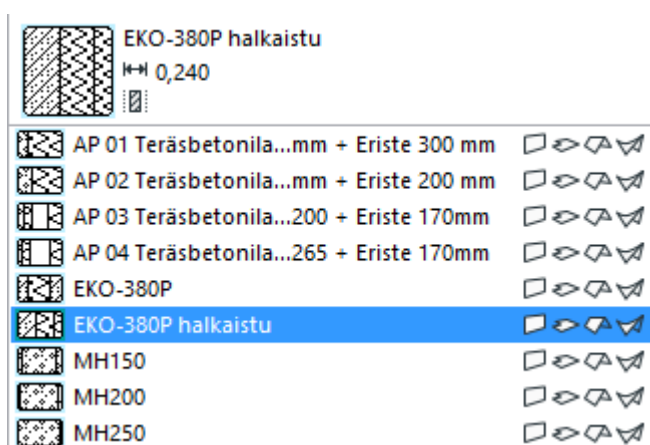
EKO-380P halkaistu
0,240

AP 01 Teräsbetonila...mm + Eriste 300 mm
AP 02 Teräsbetonila...mm + Eriste 200 mm
AP 03 Teräsbetonila...200 + Eriste 170mm
AP 04 Teräsbetonila...265 + Eriste 170mm
EKO-380P
EKO-380P halkaistu
MH150
MH200
MH250